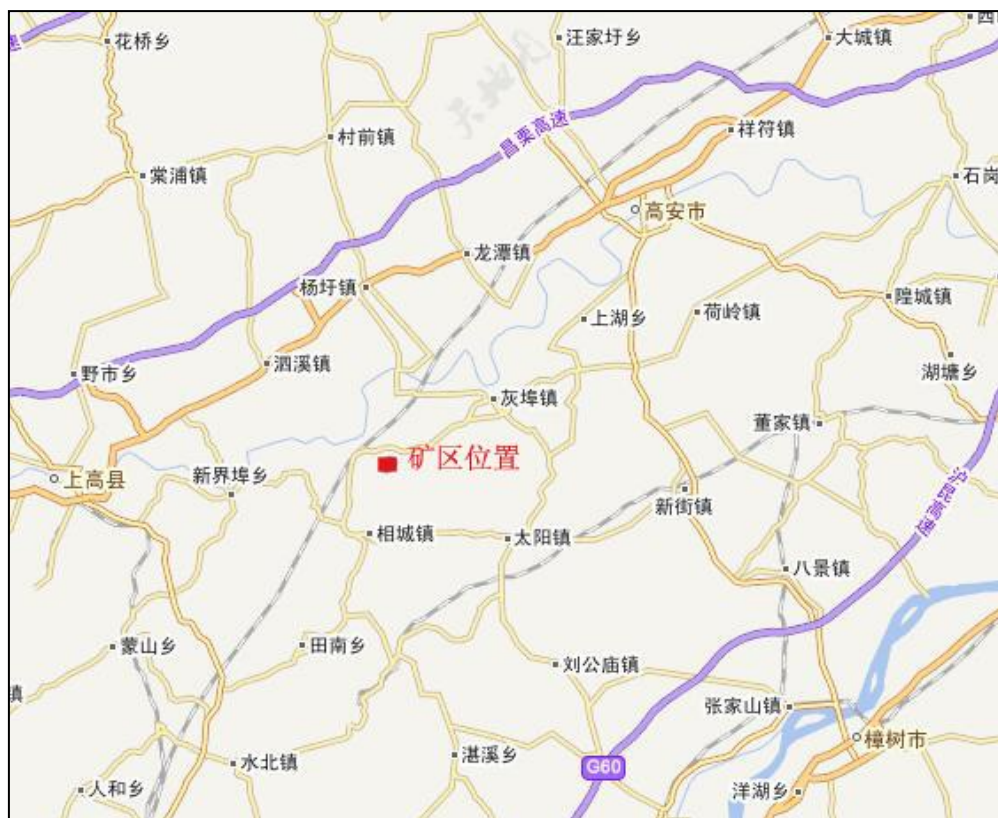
花桥乡
汪家圩乡
大城镇
西
昌栗高速
村前镇
祥符镇
棠浦镇
石岗
高安市
龙潭镇
杨圩镇
上湖乡
荷岭镇
瑄城镇
泗溪镇
野市乡
湖塘乡
灰埠镇
董家镇
矿区位置
上高县
新界埠乡
新街镇
沪昆高速
相城镇
太阳镇
八景镇
蒙山乡
田南乡
刘公庙镇
镇
张家山镇
樟树市
水北镇
湛溪乡
人和乡
G60
洋湖乡